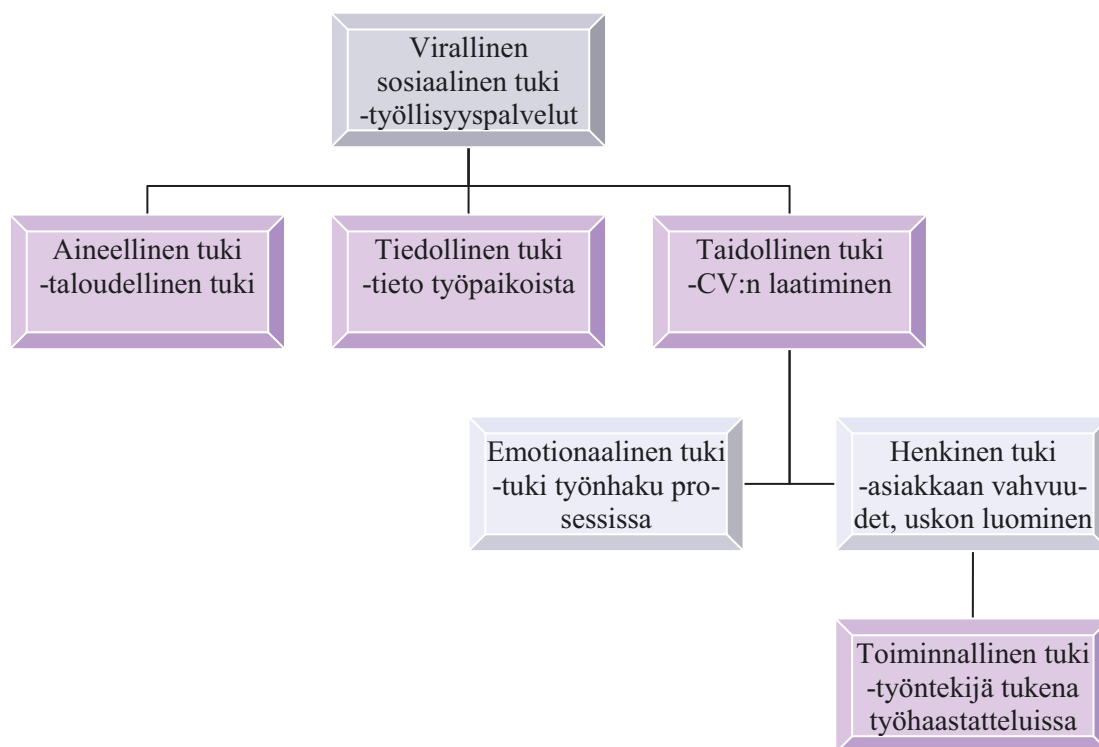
Virallinen sosiaalinen tuki -työllisyyspalvelut

Aineellinen tuki -taloudellinen tuki

Tiedollinen tuki -tieto työpaikoista

Taidollinen tuki -CV:n laatiminen

Emotionaalinen tuki -tuki työnhaku prosessissa

Henkinen tuki -asiakkaan vahvuudet, uskon luominen

Toiminnallinen tuki -työntekijä tukena työhaastatteluissa